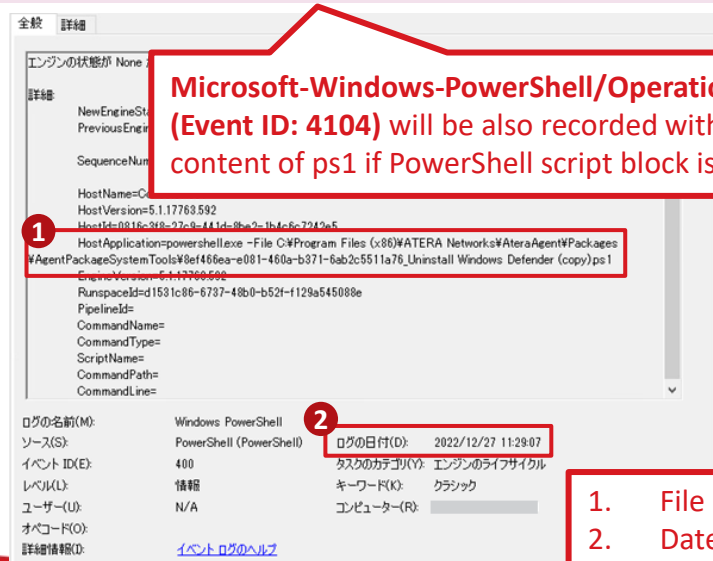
全般 詳細

エンジンの状態が None か

詳細:
NewEngineSta
PreviousEngin

SequenceNum

HostName=Co
HostVersion=5.1.17763.592
HostId=0816c3f8-27c9-441d-8be2-1b4c6c7242e5
HostApplication=powershell.exe -File C:¥Program Files (x86)¥ATERA Networks¥AteraAgent¥Packages¥AgentPackageSystemTools¥8ef466ea-e081-460a-b371-6ab2c5511a76_Uninstall Windows Defender (copy).ps1
EngineVersion=5.1.17763.592
RunspaceId=d1531c86-6737-48b0-b52f-f129a545088e
PipelineId=
CommandName=
CommandType=
ScriptName=
CommandPath=
CommandLine=

Microsoft-Windows-PowerShell/Operatio
(Event ID: 4104) will be also recorded with
content of ps1 if PowerShell script block is

1

2

ログの名前(M): Windows PowerShell
ソース(S): PowerShell (PowerShell)
ログの日付(D): 2022/12/27 11:29:07
イベント ID(E): 400
タスクのカテゴリ(Y): エンジンのライフサイクル
レベル(L): 情報
キーワード(K): クラシック
ユーザー(U): N/A
コンピューター(R): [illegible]
オペコード(O):
詳細情報(I): イベント ログのヘルプ

1. File
2. Date